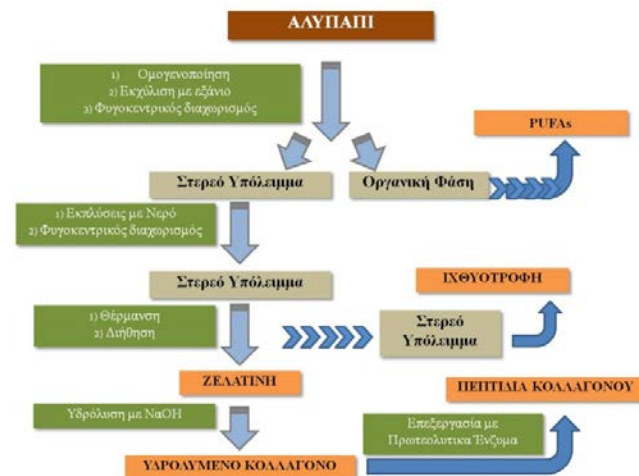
ΑΛΥΠΑΠΙ

1) Ομογενοποίηση
2) Εκχύλιση με εξάνιο
3) Φυγοκεντρικός διαχωρισμός

PUFAs

Στερεό Υπόλειμμα

Οργανική Φάση

1) Εκπλύσεις με Νερό
2) Φυγοκεντρικός διαχωρισμός

Στερεό Υπόλειμμα

ΙΧΘΥΟΤΡΟΦΗ

1) Θέρμανση
2) Διήθηση

Στερεό Υπόλειμμα

ΖΕΛΑΤΙΝΗ

ΠΕΠΤΙΔΙΑ ΚΟΛΛΑΓΟΝΟΥ

Υδρόλυση με NaOH

Επεξεργασία με Πρωτεολυτικά Ένζυμα

ΥΔΡΟΛΥΜΕΝΟ ΚΟΛΛΑΓΟΝΟ